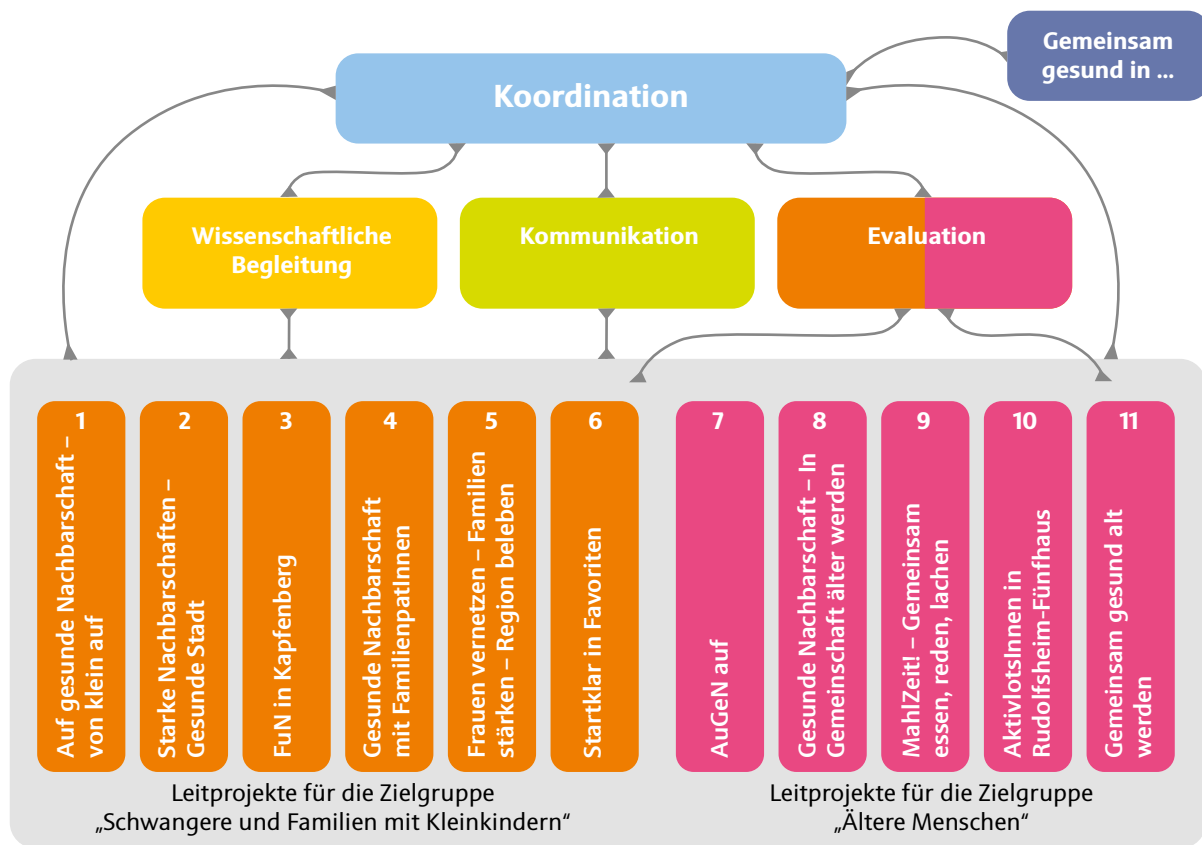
Gemeinsam gesund in ...

Koordination

Wissenschaftliche Begleitung

Kommunikation

Evaluation

1
Auf gesunde Nachbarschaft – von klein auf

2
Starke Nachbarschaften – Gesunde Stadt

3
FuN in Kapfenberg

4
Gesunde Nachbarschaft mit FamilienpatInnen

5
Frauen vernetzen – Familien stärken – Region beleben

6
Startklar in Favoriten

7
AuGeN auf

8
Gesunde Nachbarschaft – In Gemeinschaft älter werden

9
MahlZeit! – Gemeinsam essen, reden, lachen

10
AktivlotsInnen in Rudolfsheim-Fünfhaus

11
Gemeinsam gesund alt werden

Leitprojekte für die Zielgruppe „Schwangere und Familien mit Kleinkindern“

Leitprojekte für die Zielgruppe „Ältere Menschen“